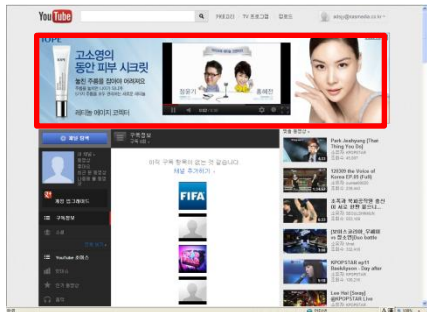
YouTube

카테고리 TV 프로그램 업로드

IOPE

고소영의 동안 피부 시크릿

레티놀 에이지 코렉터

정유기

홍혜린

FIFA

Park Jaehyung [That Thing You Do]

120309 the Voice of Korea EP.05 [Full]

[K팝스타] 소녀시대 우혜미 vs 한소연 live battle

KPOPSTAR ep11 Backbyeon - Day after

Lee Hai [Song] @KPOPSTAR Live

YouTube